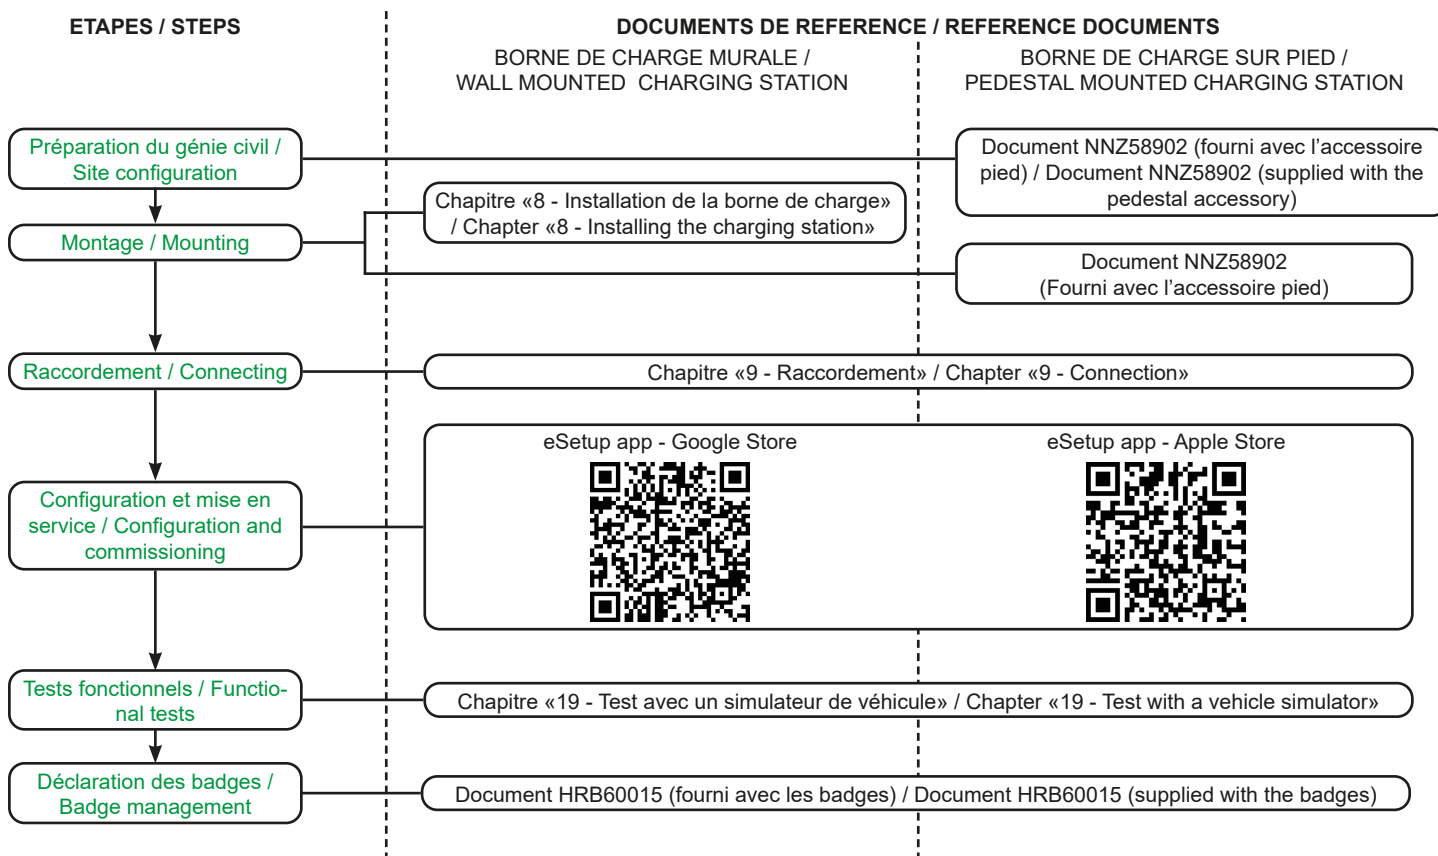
ETAPES / STEPS

DOCUMENTS DE REFERENCE / REFERENCE DOCUMENTS

BORNE DE CHARGE MURALE / WALL MOUNTED CHARGING STATION

BORNE DE CHARGE SUR PIED / PEDESTAL MOUNTED CHARGING STATION

Préparation du génie civil / Site configuration

Document NNZ58902 (fourni avec l'accessoire pied) / Document NNZ58902 (supplied with the pedestal accessory)

Montage / Mounting

Chapitre «8 - Installation de la borne de charge» / Chapter «8 - Installing the charging station»

Document NNZ58902 (Fourni avec l'accessoire pied)

Raccordement / Connecting

Chapitre «9 - Raccordement» / Chapter «9 - Connection»

Configuration et mise en service / Configuration and commissioning

eSetup app - Google Store

eSetup app - Apple Store

Tests fonctionnels / Functional tests

Chapitre «19 - Test avec un simulateur de véhicule» / Chapter «19 - Test with a vehicle simulator»

Déclaration des badges / Badge management

Document HRB60015 (fourni avec les badges) / Document HRB60015 (supplied with the badges)